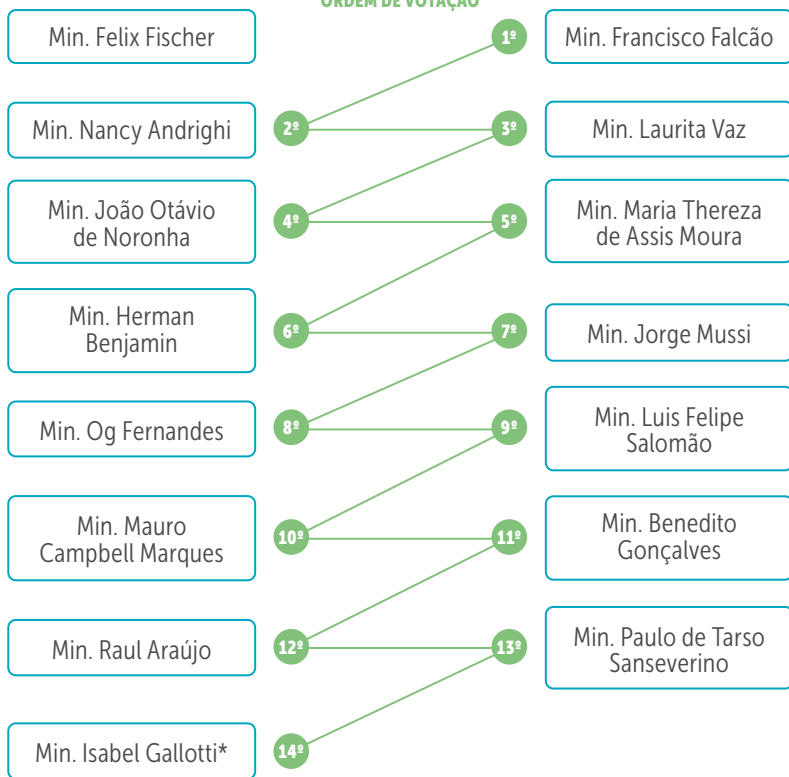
ORDEM DE VOTAÇÃO

Min. Felix Fischer

1º

Min. Francisco Falcão

Min. Nancy Andrighi

2º

3º

Min. Laurita Vaz

Min. João Otávio de Noronha

4º

5º

Min. Maria Thereza de Assis Moura

Min. Herman Benjamin

6º

7º

Min. Jorge Mussi

Min. Og Fernandes

8º

9º

Min. Luis Felipe Salomão

Min. Mauro Campbell Marques

10º

11º

Min. Benedito Gonçalves

Min. Raul Araújo

12º

13º

Min. Paulo de Tarso Sanseverino

Min. Isabel Gallotti*

14º